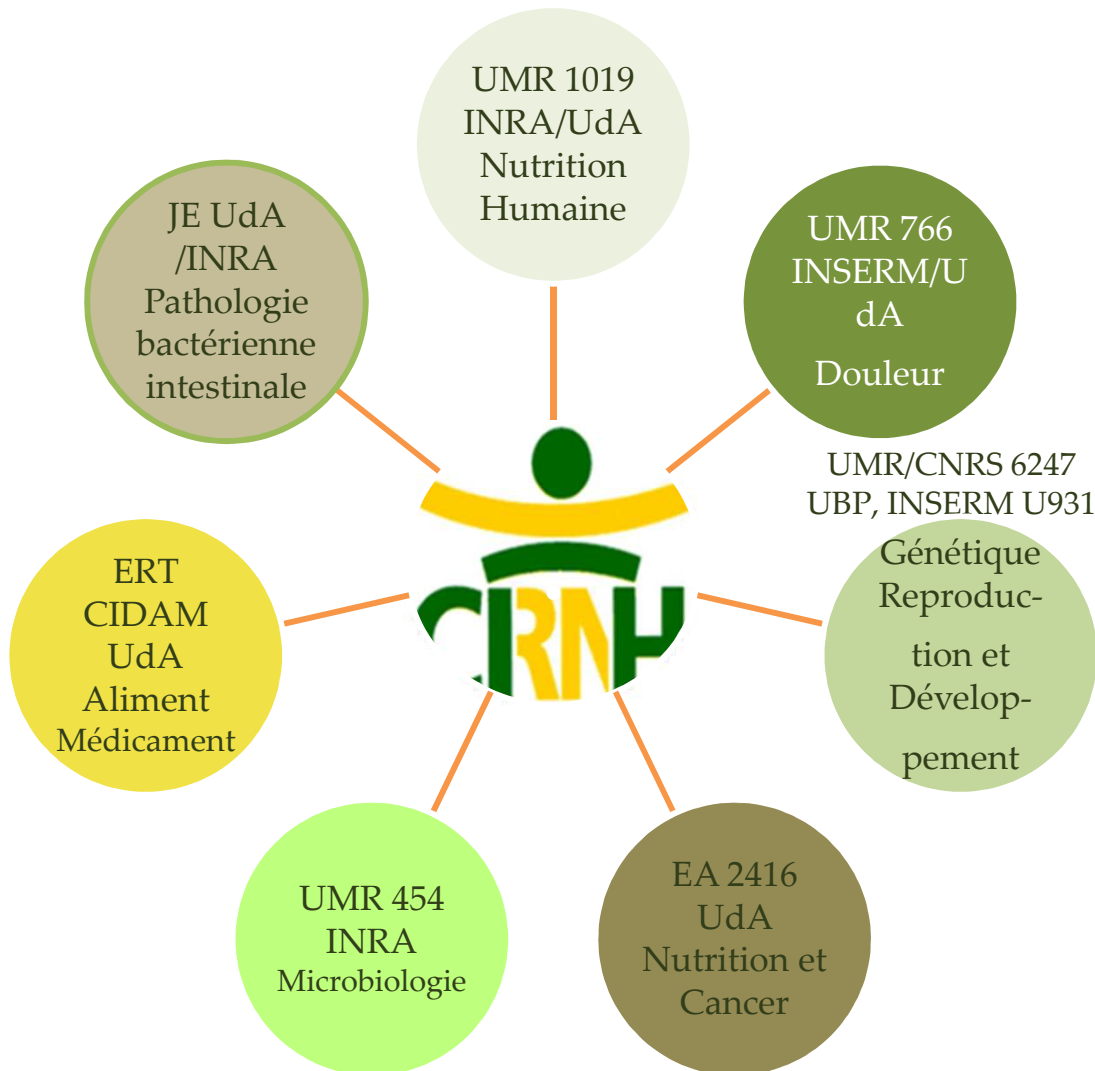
UMR 1019
INRA/UdA
Nutrition
Humaine

UMR 766
INSERM/UdA
Douleur

UMR/CNRS 6247
UBP, INSERM U931
Génétique
Reproduction et
Développement

EA 2416
UdA
Nutrition et
Cancer

UMR 454
INRA
Microbiologie

ERT
CIDAM
UdA
Aliment
Médicament

JE UdA
/INRA
Pathologie
bactérienne
intestinale

CRNH